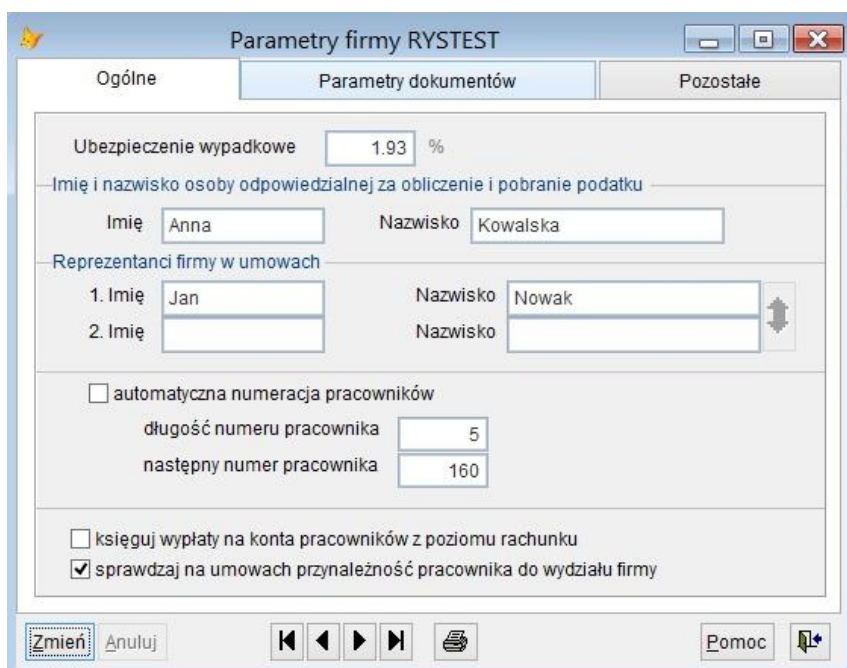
Parametry firmy RYSTEST

Ogólne | Parametry dokumentów | Pozostałe

Ubezpieczenie wypadkowe 1.93 %

Imię i nazwisko osoby odpowiedzialnej za obliczenie i pobranie podatku

Imię Anna Nazwisko Kowalska

Reprezentanci firmy w umowach

1. Imię Jan Nazwisko Nowak

2. Imię Nazwisko

☐ automatyczna numeracja pracowników

długość numeru pracownika 5

następny numer pracownika 160

☐ księguj wypłaty na konta pracowników z poziomu rachunku

☑ sprawdzaj na umowach przynależność pracownika do wydziału firmy

Zmień Anuluj Pomoc